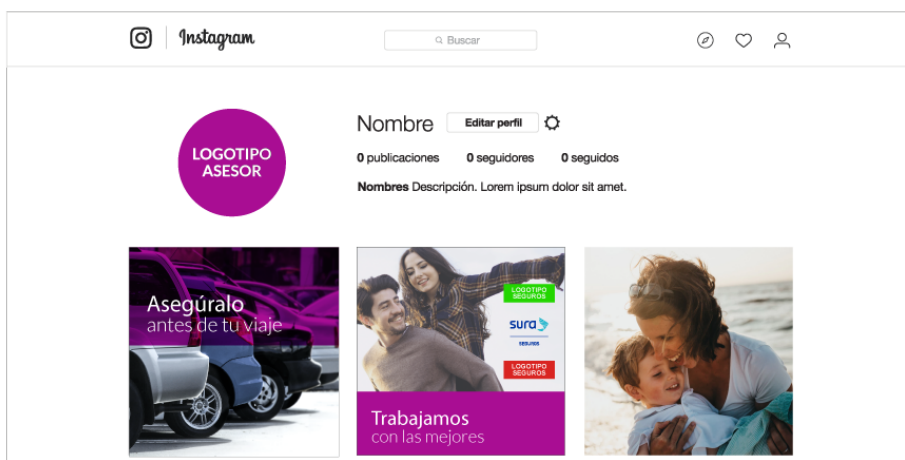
Instagram

Buscar

LOGOTIPO ASESOR

Nombre Editar perfil

0 publicaciones 0 seguidores 0 seguidos

Nombres Descripción. Lorem ipsum dolor sit amet.

Asegúralo antes de tu viaje

LOGOTIPO SEGUROS

sura

seguros

LOGOTIPO SEGUROS

Trabajamos con las mejores